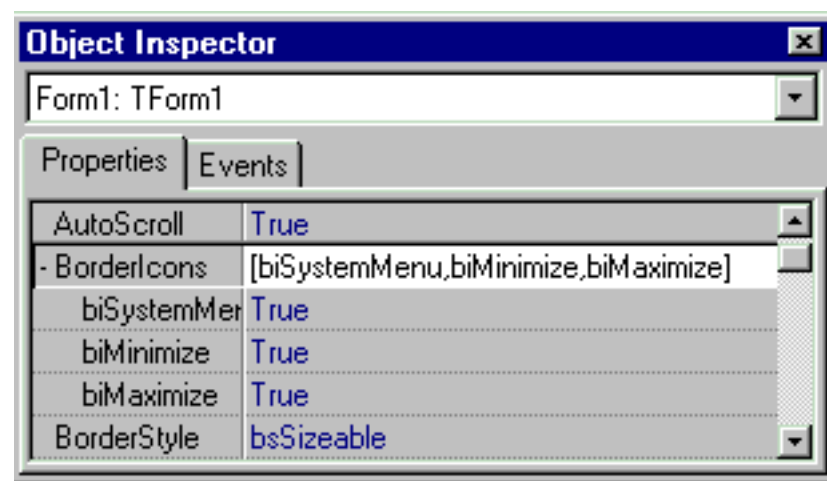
Object Inspector

Form1: TForm1

Properties | Events

| AutoScroll | True |
|---|---|
| - BorderIcons | [biSystemMenu,biMinimize,biMaximize] |
| biSystemMer | True |
| biMinimize | True |
| biMaximize | True |
| BorderStyle | bsSizeable |